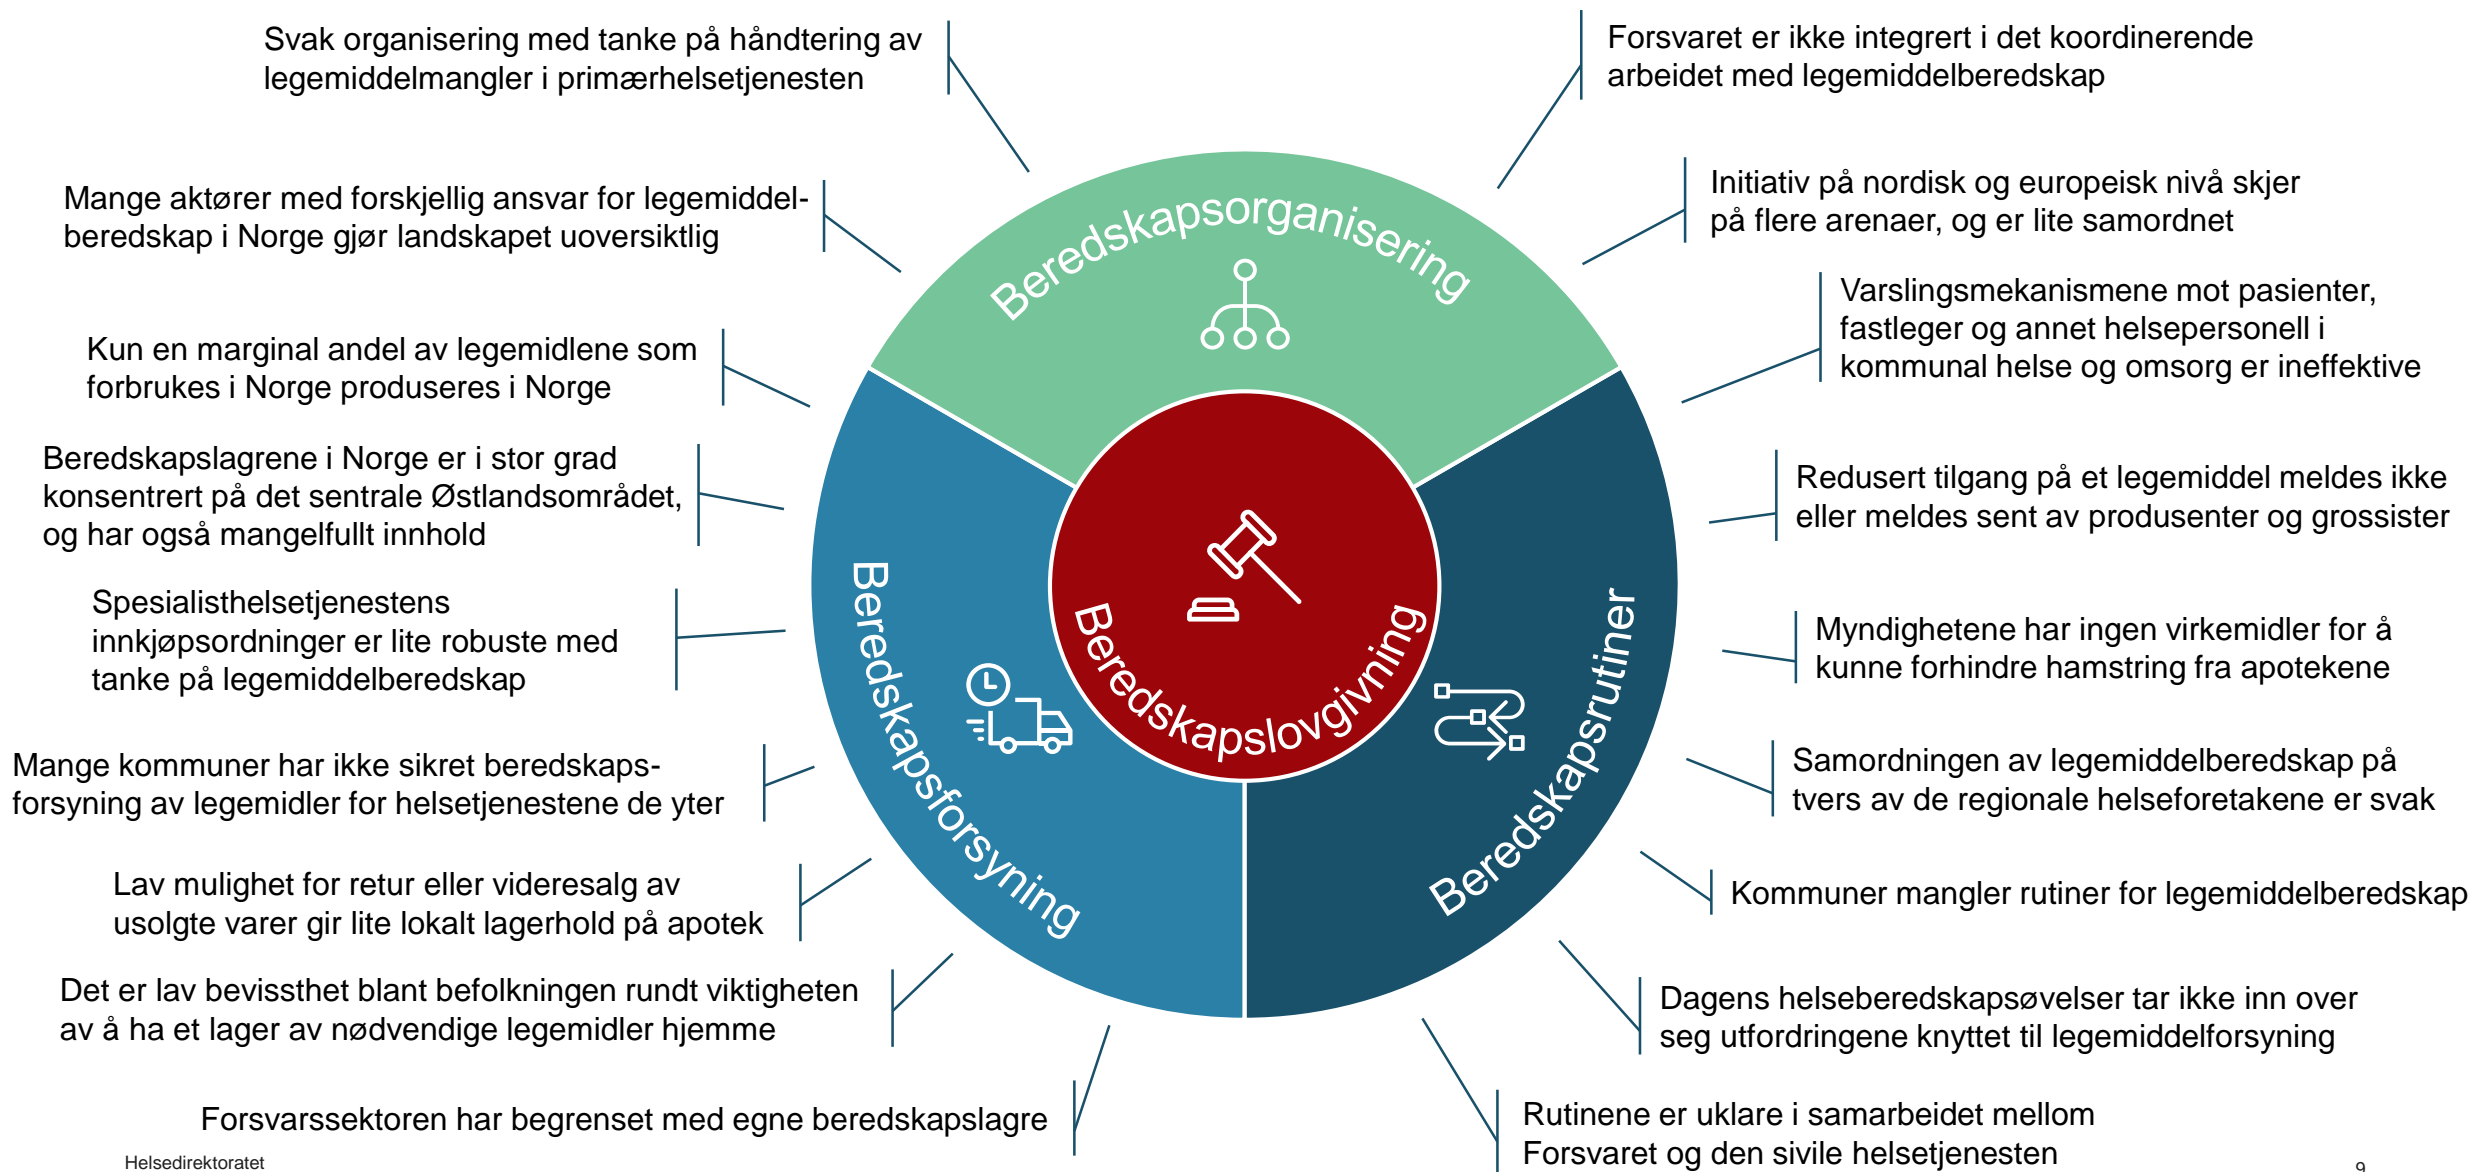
Svak organisering med tanke på håndtering av legemiddelmangler i primærhelsetjenesten

Mange aktører med forskjellig ansvar for legemiddelberedskap i Norge gjør landskapet uoversiktlig

Kun en marginal andel av legemidlene som forbrukes i Norge produseres i Norge

Beredskapslagrene i Norge er i stor grad konsentrert på det sentrale Østlandsområdet, og har også mangelfullt innhold

Spesialisthelsetjenestens innkjøpsordninger er lite robuste med tanke på legemiddelberedskap

Mange kommuner har ikke sikret beredskapsforsyning av legemidler for helsetjenestene de yter

Lav mulighet for retur eller videresalg av usolgte varer gir lite lokalt lagerhold på apotek

Det er lav bevissthet blant befolkningen rundt viktigheten av å ha et lager av nødvendige legemidler hjemme

Forsvarssektoren har begrenset med egne beredskapslagre

Forsvaret er ikke integrert i det koordinerende arbeidet med legemiddelberedskap

Initiativ på nordisk og europeisk nivå skjer på flere arenaer, og er lite samordnet

Varslingsmekanismene mot pasienter, fastleger og annet helsepersonell i kommunal helse og omsorg er ineffektive

Redusert tilgang på et legemiddel meldes ikke eller meldes sent av produsenter og grossister

Myndighetene har ingen virkemidler for å kunne forhindre hamstring fra apotekene

Samordningen av legemiddelberedskap på tvers av de regionale helseforetakene er svak

Kommuner mangler rutiner for legemiddelberedskap

Dagens helseberedskapsøvelser tar ikke inn over seg utfordringene knyttet til legemiddelforsyning

Rutinene er uklare i samarbeidet mellom Forsvaret og den sivile helsetjenesten

Beredskapsorganisering

Beredskapsforsyning

Beredskapsrutiner

Beredskapslovgivning

Helsedirektoratet

9